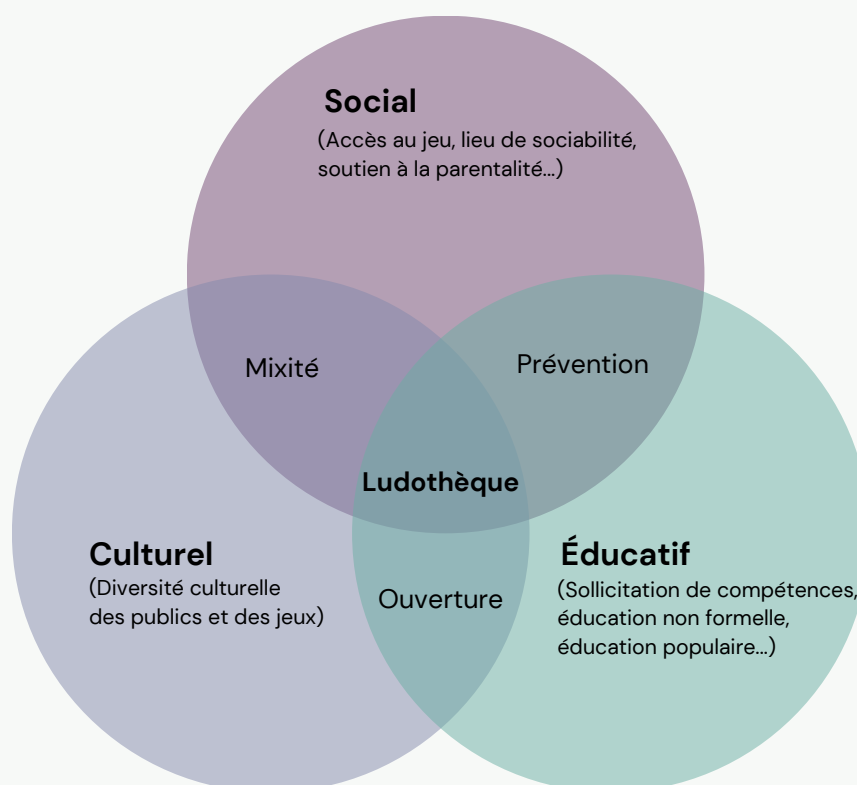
Social
(Accès au jeu, lieu de sociabilité, soutien à la parentalité...)

Mixité

Prévention

Ludothèque

Culturel
(Diversité culturelle des publics et des jeux)

Ouverture

Éducatif
(Sollicitation de compétences, éducation non formelle, éducation populaire...)